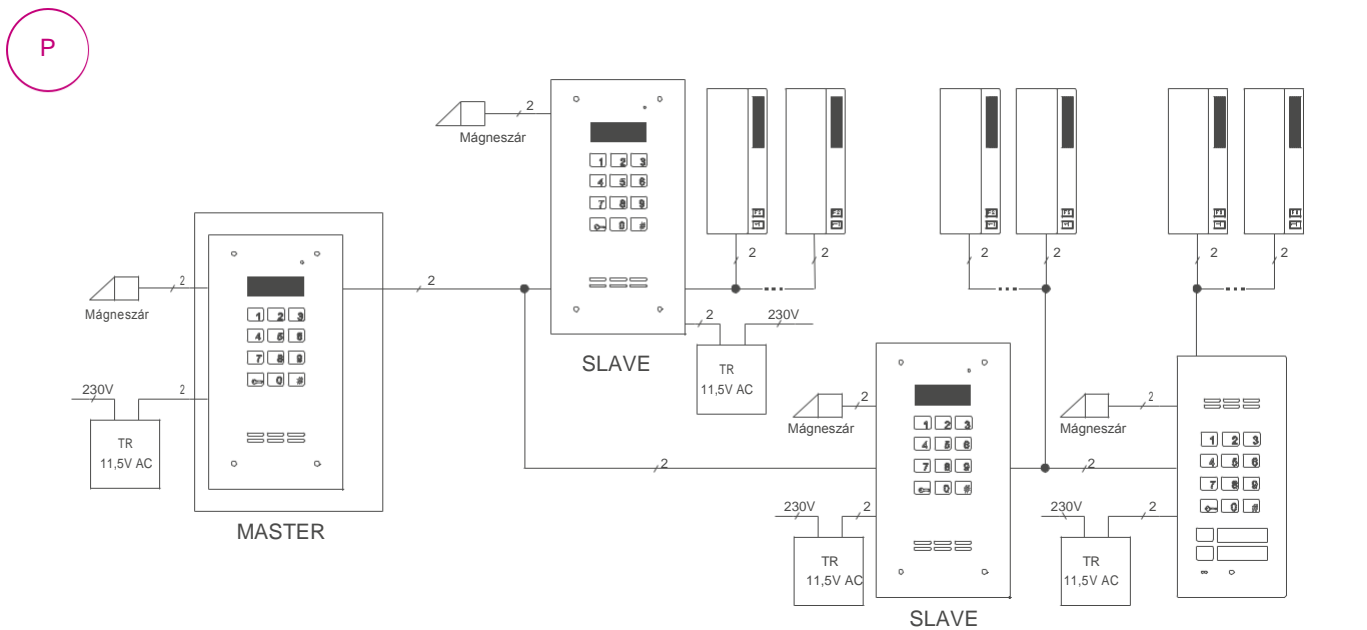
P

2
Mágneszár

1 2 3
4 5 6
7 8 9
0 #

2 2 2 2 2 2

2
Mágneszár

1 2 3
4 5 6
7 8 9
0 #

2

2
230V
SLAVE
TR
11,5V AC

230V
2
TR
11,5V AC

MASTER

2
Mágneszár

1 2 3
4 5 6
7 8 9
0 #

2
Mágneszár

1 2 3
4 5 6
7 8 9
0 #

2
2

230V
2
TR
11,5V AC

230V
2
TR
11,5V AC

SLAVE